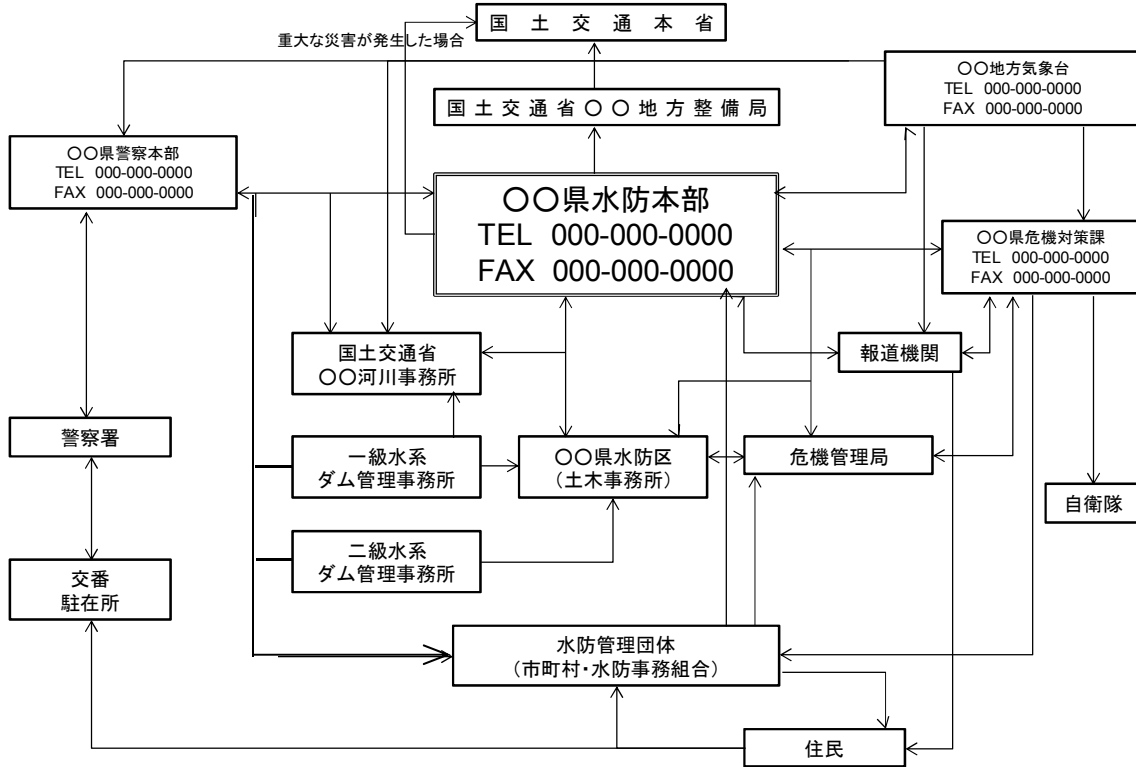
国 土 交 通 本 省

重大な災害が発生した場合

〇〇地方気象台
TEL 000-000-0000
FAX 000-000-0000

国 土 交 通 省 〇 〇 地 方 整 備 局

〇〇県警察本部
TEL 000-000-0000
FAX 000-000-0000

〇〇県水防本部
TEL 000-000-0000
FAX 000-000-0000

〇〇県危機対策課
TEL 000-000-0000
FAX 000-000-0000

国土交通省
〇〇河川事務所

報道機関

警察署

一級水系
ダム管理事務所

〇〇県水防区
（土木事務所）

危機管理局

自衛隊

二級水系
ダム管理事務所

交番
駐在所

水防管理団体
（市町村・水防事務組合）

住民